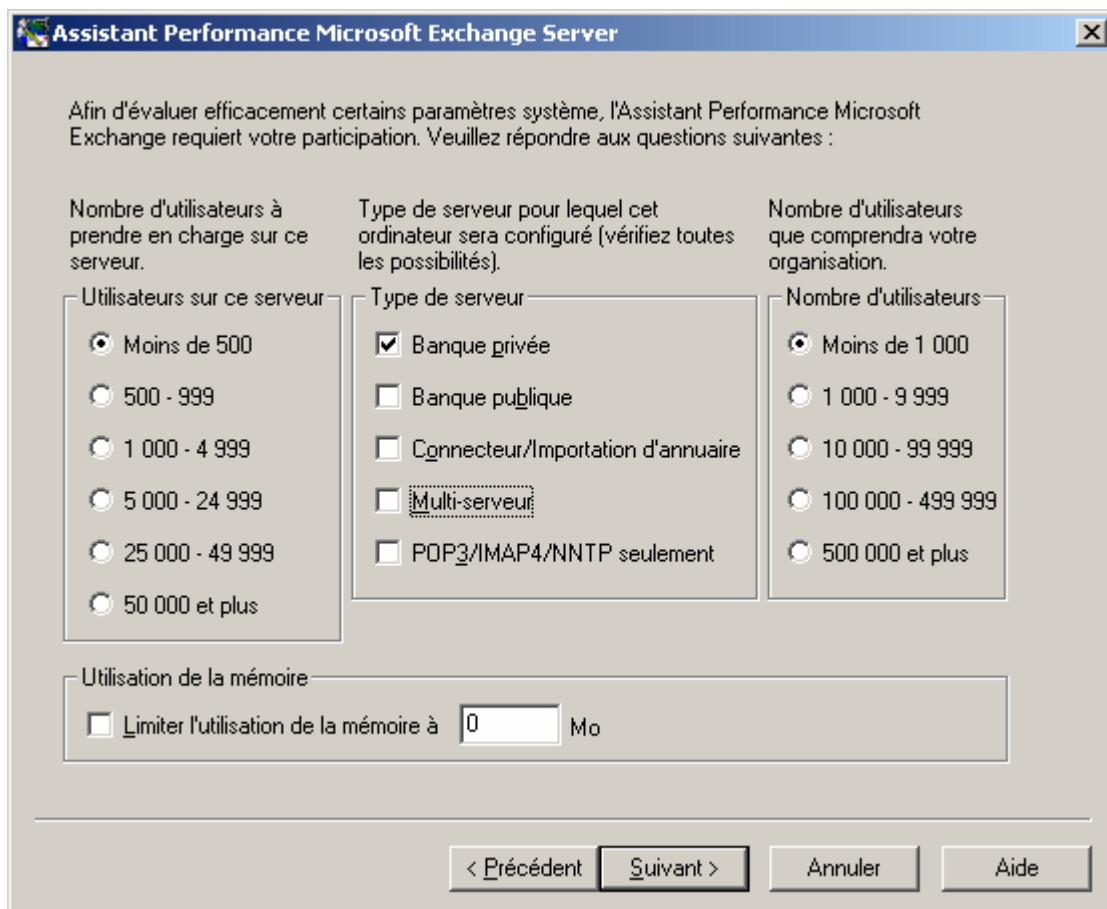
Assistant Performance Microsoft Exchange Server

Afin d'évaluer efficacement certains paramètres système, l'Assistant Performance Microsoft Exchange requiert votre participation. Veuillez répondre aux questions suivantes :

Nombre d'utilisateurs à prendre en charge sur ce serveur.

Type de serveur pour lequel cet ordinateur sera configuré (vérifiez toutes les possibilités).

Nombre d'utilisateurs que comprendra votre organisation.

Utilisateurs sur ce serveur
Moins de 500
500 - 999
1 000 - 4 999
5 000 - 24 999
25 000 - 49 999
50 000 et plus

Type de serveur
Banque privée
Banque publique
Connecteur/Importation d'annuaire
Multi-serveur
POP3/IMAP4/NNTP seulement

Nombre d'utilisateurs
Moins de 1 000
1 000 - 9 999
10 000 - 99 999
100 000 - 499 999
500 000 et plus

Utilisation de la mémoire
Limiter l'utilisation de la mémoire à 0 Mo

< Précédent
Suivant >
Annuler
Aide